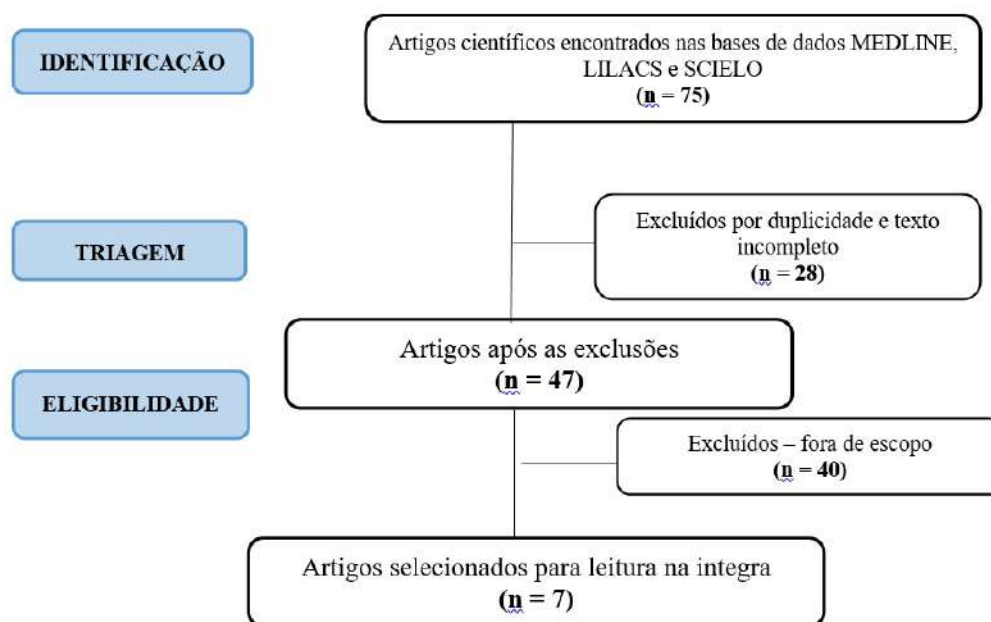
IDENTIFICAÇÃO

Artigos científicos encontrados nas bases de dados MEDLINE, LILACS e SCIELO
(n = 75)

TRIAGEM

Excluídos por duplicidade e texto incompleto
(n = 28)

ELIGIBILIDADE

Artigos após as exclusões
(n = 47)

Excluídos – fora de escopo
(n = 40)

Artigos selecionados para leitura na integra
(n = 7)